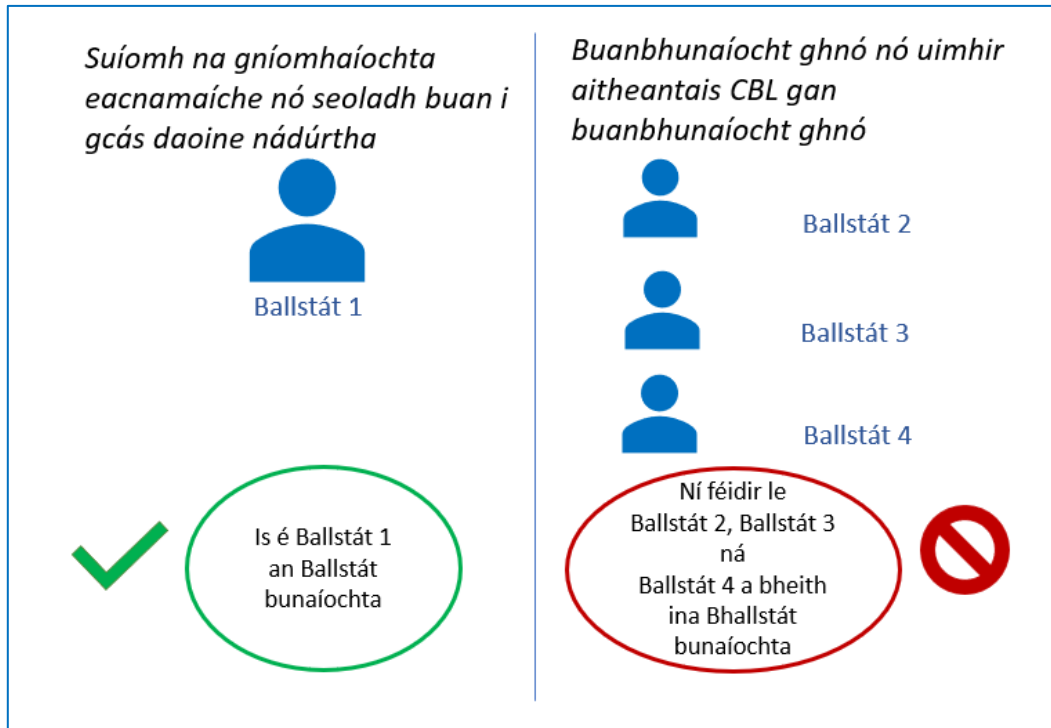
Suíomh na gníomhaíochta eacnamaíche nó seoladh buan i gcás daoine nádúrtha

Ballstát 1

Is é Ballstát 1 an Ballstát bunaíochta

Buanbhunaíocht ghnó nó uimhir aitheantais CBL gan buanbhunaíocht ghnó

Ballstát 2

Ballstát 3

Ballstát 4

Ní féidir le Ballstát 2, Ballstát 3 ná Ballstát 4 a bheith ina Bhallstát bunaíochta